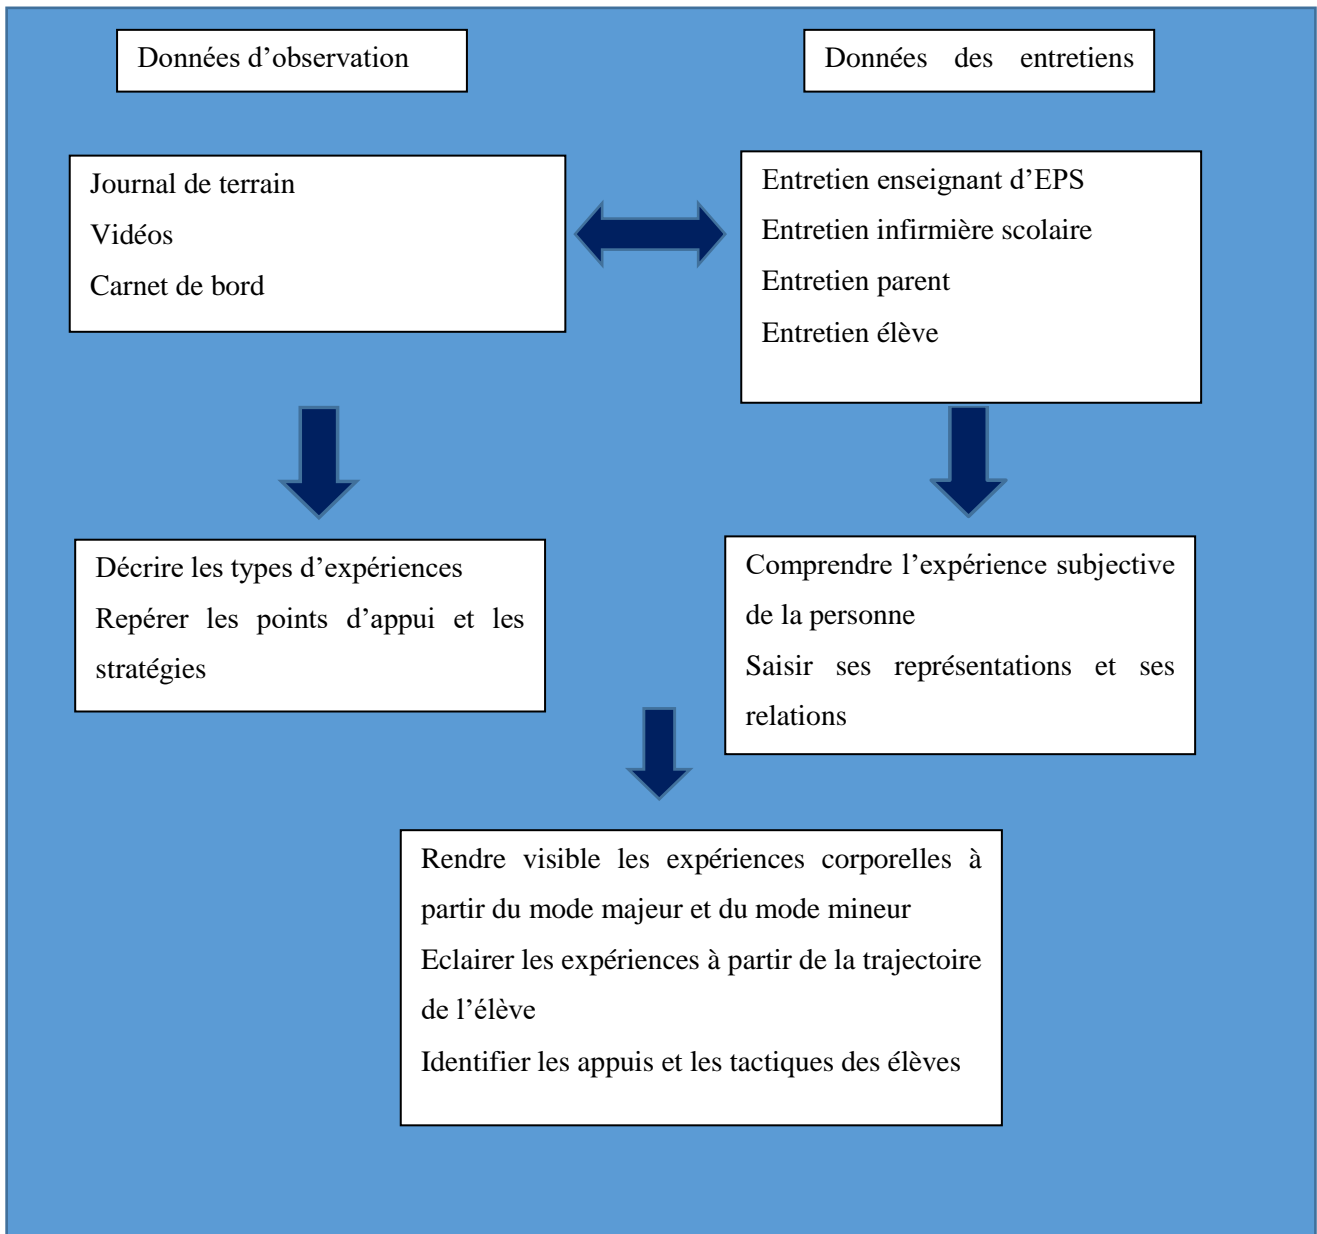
Données d’observation

Données des entretiens

Journal de terrain
Vidéos
Carnet de bord

Entretien enseignant d’EPS
Entretien infirmière scolaire
Entretien parent
Entretien élève

Décrire les types d’expériences
Repérer les points d’appui et les stratégies

Comprendre l’expérience subjective de la personne
Saisir ses représentations et ses relations

Rendre visible les expériences corporelles à partir du mode majeur et du mode mineur
Eclairer les expériences à partir de la trajectoire de l’élève
Identifier les appuis et les tactiques des élèves